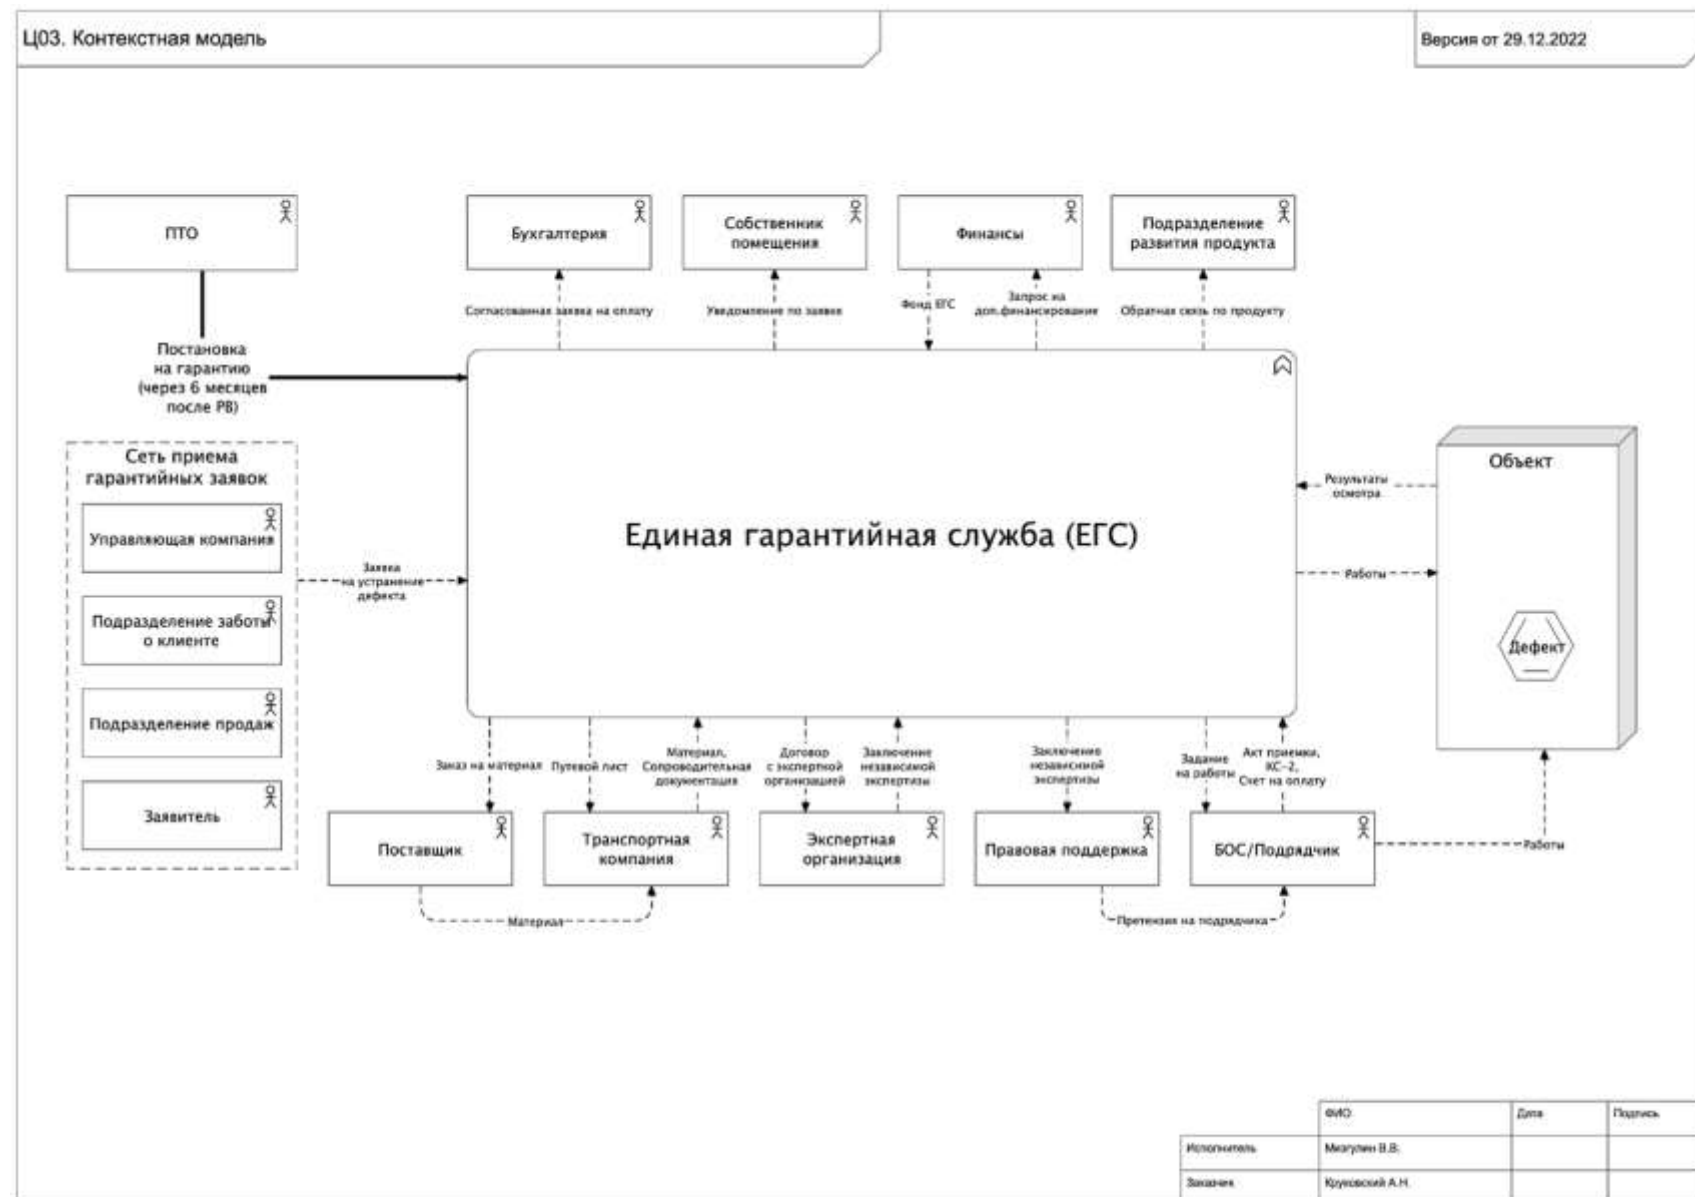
Ц03. Контекстная модель

Версия от 29.12.2022

ПТО

Бухгалтерия

Собственник помещения

Финансы

Подразделение развития продукта

Согласованная заявка на оплату

Уведомление по заявке

Фонд ЕГС

Запрос на доп.финансирование

Обратная связь по продукту

Постановка на гарантию (через 6 месяцев после РВ)

Сеть приема гарантийных заявок

Управляющая компания

Подразделение заботы о клиенте

Подразделение продаж

Заявитель

Заявка на устранение дефекта

Единая гарантийная служба (ЕГС)

Объект

Результаты осмотра

Работы

Дефект

Заказ на материал

Путевой лист

Материал, Сопроводительная документация

Договор с экспертной организацией

Заключение независимой экспертизы

Заключение независимой экспертизы

Задание на работы

Акт приемки, КС-2, Счет на оплату

Поставщик

Транспортная компания

Экспертная организация

Правовая поддержка

БОС/Подрядчик

Работы

Материал

Претензия на подрядчика

| | ФИО | Дата | Подпись |
|---|---|---|---|
| Исполнитель | Мизгулин В.В. | | |
| Заказчик | Круковский А.Н. | | |